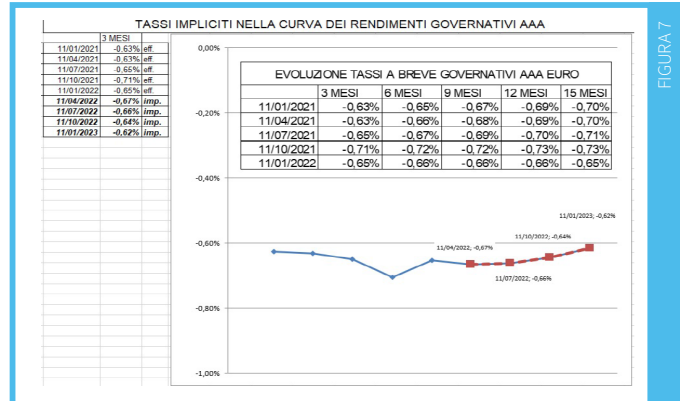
TASSI IMPLICITI NELLA CURVA DEI RENDIMENTI GOVERNATIVI AAA

FIGURA 7

| | 3 MESI | |
|---|---|---|
| 11/01/2021 | -0,63% | eff. |
| 11/04/2021 | -0,63% | eff. |
| 11/07/2021 | -0,65% | eff. |
| 11/10/2021 | -0,71% | eff. |
| 11/01/2022 | -0,65% | eff. |
| ***11/04/2022*** | ***-0,67%*** | ***imp.*** |
| ***11/07/2022*** | ***-0,66%*** | ***imp.*** |
| ***11/10/2022*** | ***-0,64%*** | ***imp.*** |
| ***11/01/2023*** | ***-0,62%*** | ***imp.*** |

EVOLUZIONE TASSI A BREVE GOVERNATIVI AAA EURO

| | 3 MESI | 6 MESI | 9 MESI | 12 MESI | 15 MESI |
|---|---|---|---|---|---|
| 11/01/2021 | -0,63% | -0,65% | -0,67% | -0,69% | -0,70% |
| 11/04/2021 | -0,63% | -0,66% | -0,68% | -0,69% | -0,70% |
| 11/07/2021 | -0,65% | -0,67% | -0,69% | -0,70% | -0,71% |
| 11/10/2021 | -0,71% | -0,72% | -0,72% | -0,73% | -0,73% |
| 11/01/2022 | -0,65% | -0,66% | -0,66% | -0,66% | -0,65% |

0,00%
-0,20%
-0,40%
-0,60%
-0,80%
-1,00%

11/01/2023; -0,62%
11/10/2022; -0,64%
11/04/2022; -0,67%
11/07/2022; -0,66%